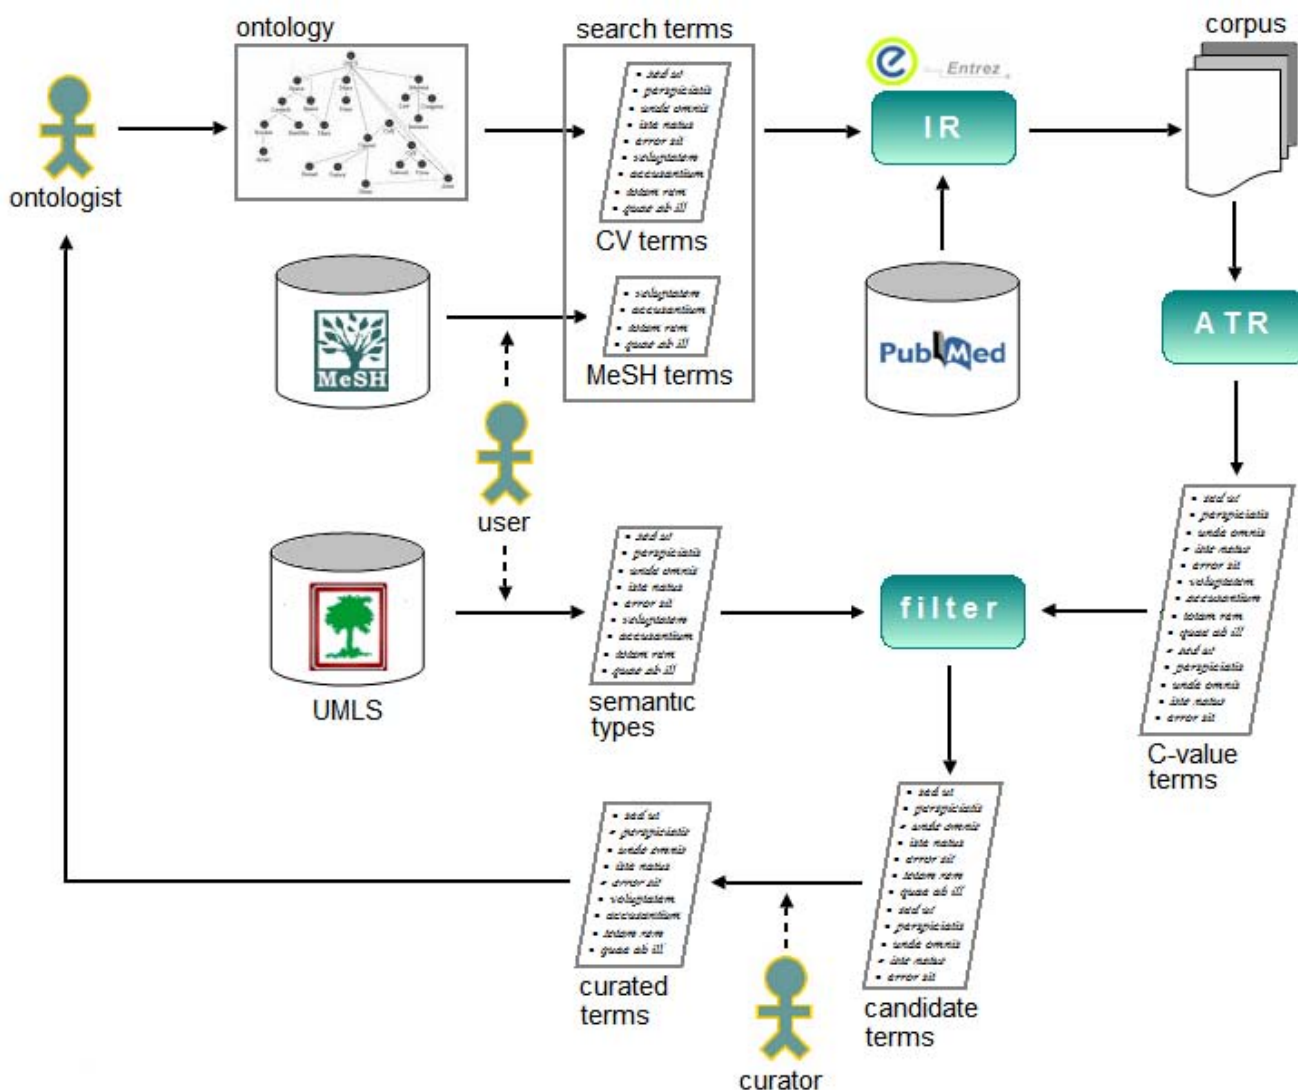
ontology

search terms

corpus

ontologist

- sed ut
- perspiciatis
- unde omnis
- iste natus
- error sit
- voluptatem
- accusantium
- totam rem
- quae ab ill

CV terms

Entrez

IR

- voluptatem
- accusantium
- totam rem
- quae ab ill

MeSH

MeSH terms

PubMed

ATR

user

- sed ut
- perspiciatis
- unde omnis
- iste natus
- error sit
- voluptatem
- accusantium
- totam rem
- quae ab ill
- sed ut
- perspiciatis
- unde omnis
- iste natus
- error sit

UMLS

- sed ut
- perspiciatis
- unde omnis
- iste natus
- error sit
- voluptatem
- accusantium
- totam rem
- quae ab ill

semantic types

filter

C-value terms

- sed ut
- perspiciatis
- unde omnis
- iste natus
- error sit
- voluptatem
- accusantium
- totam rem
- quae ab ill

curated terms

- sed ut
- perspiciatis
- unde omnis
- iste natus
- error sit
- totam rem
- quae ab ill
- sed ut
- perspiciatis
- unde omnis
- iste natus
- error sit

candidate terms

curator